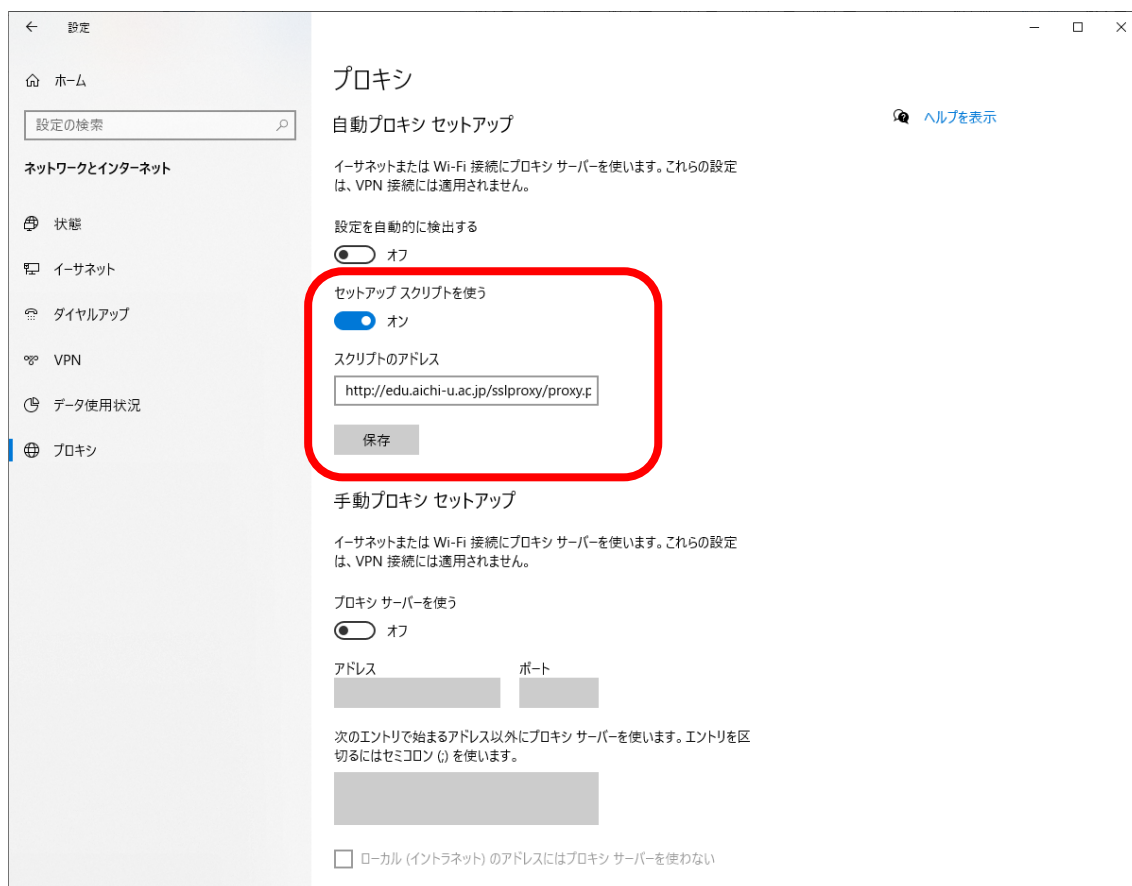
設定

ホーム

設定の検索

ネットワークとインターネット

状態

イーサネット

ダイヤルアップ

VPN

データ使用状況

プロキシ

プロキシ

自動プロキシ セットアップ

ヘルプを表示

イーサネットまたは Wi-Fi 接続にプロキシ サーバーを使います。これらの設定は、VPN 接続には適用されません。

設定を自動的に検出する

オフ

セットアップ スクリプトを使う

オン

スクリプトのアドレス

http://edu.aichi-u.ac.jp/sslproxy/proxy.p

保存

手動プロキシ セットアップ

イーサネットまたは Wi-Fi 接続にプロキシ サーバーを使います。これらの設定は、VPN 接続には適用されません。

プロキシ サーバーを使う

オフ

アドレス

ポート

次のエントリで始まるアドレス以外にプロキシ サーバーを使います。エントリを区切るにはセミコロン (;) を使います。

ローカル (イントラネット) のアドレスにはプロキシ サーバーを使わない